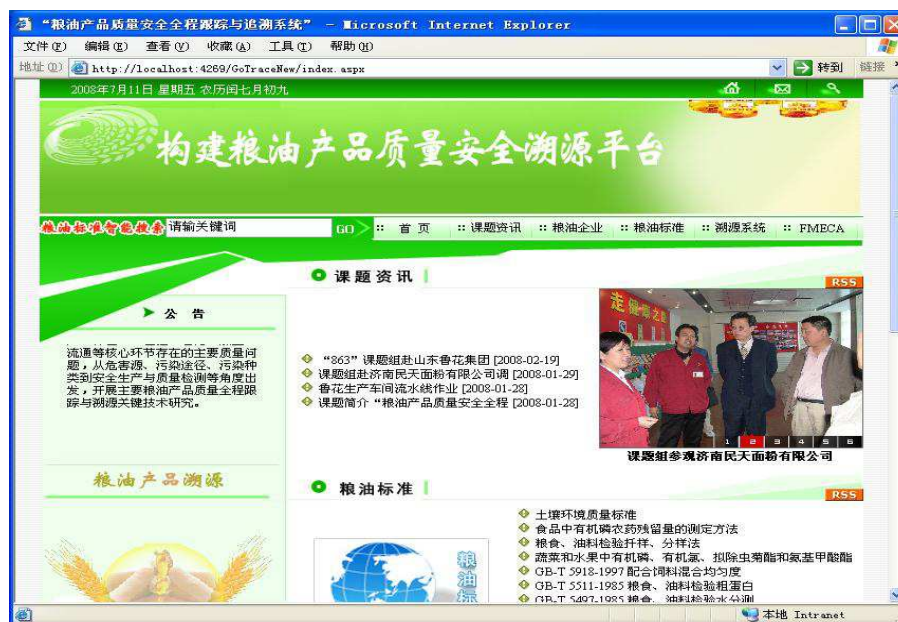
"粮油产品质量安全全程跟踪与追溯系统" - Microsoft Internet Explorer

文件(F) 编辑(E) 查看(V) 收藏(A) 工具(T) 帮助(H)

地址(D) http://localhost:4269/GoTraceNew/index.aspx 转到 链接

2008年7月11日 星期五 农历闰七月初九

构建粮油产品质量安全溯源平台

粮油标准智能搜索 请输关键词 GO :: 首页 :: 课题资讯 :: 粮油企业 :: 粮油标准 :: 溯源系统 :: FMECA

课题资讯

RSS

公告

流通等核心环节存在的主要质量问题，从危害源、污染途径、污染种类到安全生产与质量检测等角度出发，开展主要粮油产品质量全程跟踪与溯源关键技术研究。

"863"课题组赴山东鲁花集团 [2008-02-19]
课题组赴济南民天面粉有限公司调 [2008-01-29]
鲁花生产车间流水线作业 [2008-01-28]
课题简介 "粮油产品质量安全全程 [2008-01-28]

1 2 3 4 5 6

课题组参观济南民天面粉有限公司

粮油产品溯源

粮油标准

RSS

土壤环境质量标准
食品中有机磷农药残留量的测定方法
粮食、油料检验扦样、分样法
蔬菜和水果中有机磷、有机氯、拟除虫菊酯和氨基甲酸酯
GB-T 5918-1997 配合饲料混合均匀度
GB-T 5511-1985 粮食、油料检验粗蛋白
GB-T 5497-1985 粮食、油料检验水分测

粮油标

本地 Intranet